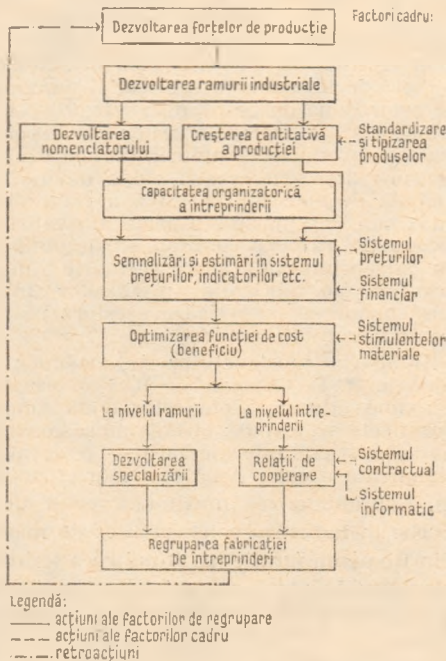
Dezvoltarea forțelor de producție

Factori cadru:

Dezvoltarea ramurii industriale

Dezvoltarea nomenclatorului

Creșterea cantitativă a producției

Standardizare și tipizarea produselor

Capacitatea organizatorică a întreprinderii

Semnalizări și estimări în sistemul prețurilor, indicatorilor etc.

Sistemul prețurilor

Sistemul financiar

Optimizarea funcției de cost (beneficiu)

Sistemul stimulentelor materiale

La nivelul ramurii

La nivelul întreprinderii

Dezvoltarea specializării

Relații de cooperare

Sistemul contractual

Sistemul informatic

Regruparea fabricației pe întreprinderi

Legendă:
——— acțiuni ale factorilor de regrupare
– – – acțiuni ale factorilor cadru
–·–·– retroacțiuni